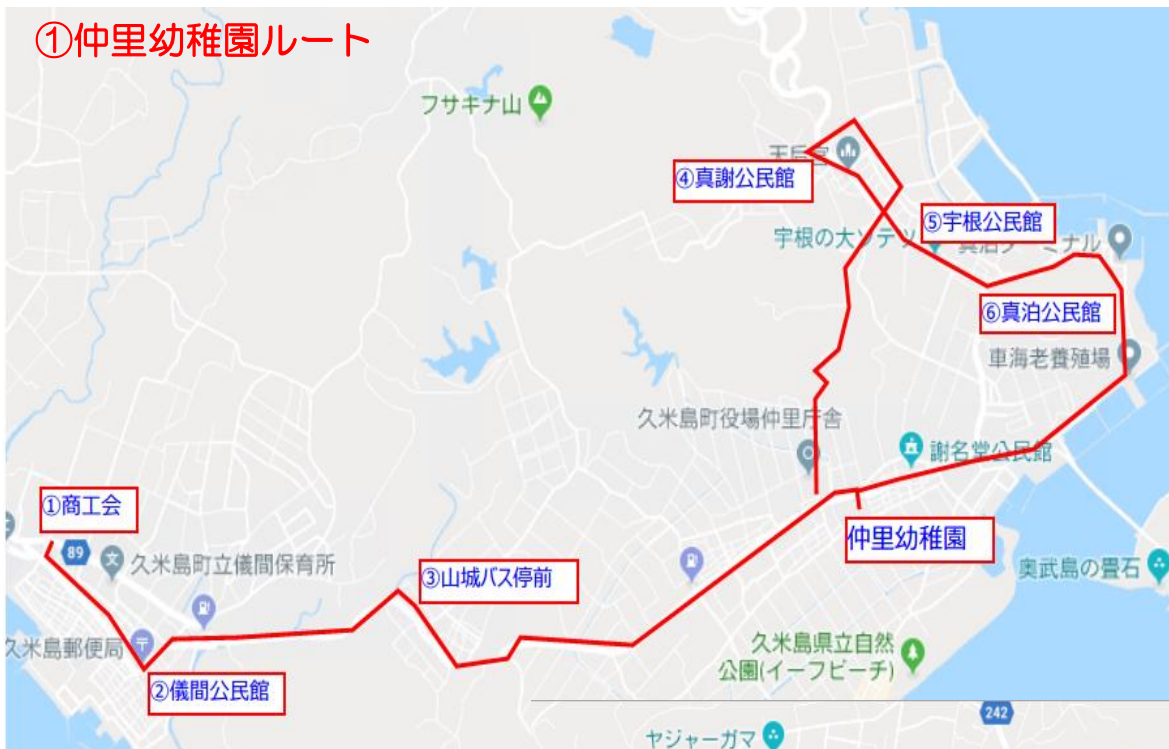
①仲里幼稚園ルート

フサキナ山

天后宮

④真謝公民館

⑤宇根公民館

宇根の大ソテツ

真泊ターミナル

⑥真泊公民館

車海老養殖場

久米島町役場仲里庁舎

謝名堂公民館

①商工会

89

久米島町立儀間保育所

③山城バス停前

仲里幼稚園

奥武島の畳石

久米島郵便局

②儀間公民館

久米島県立自然公園(イーフビーチ)

242

ヤジャーガマ